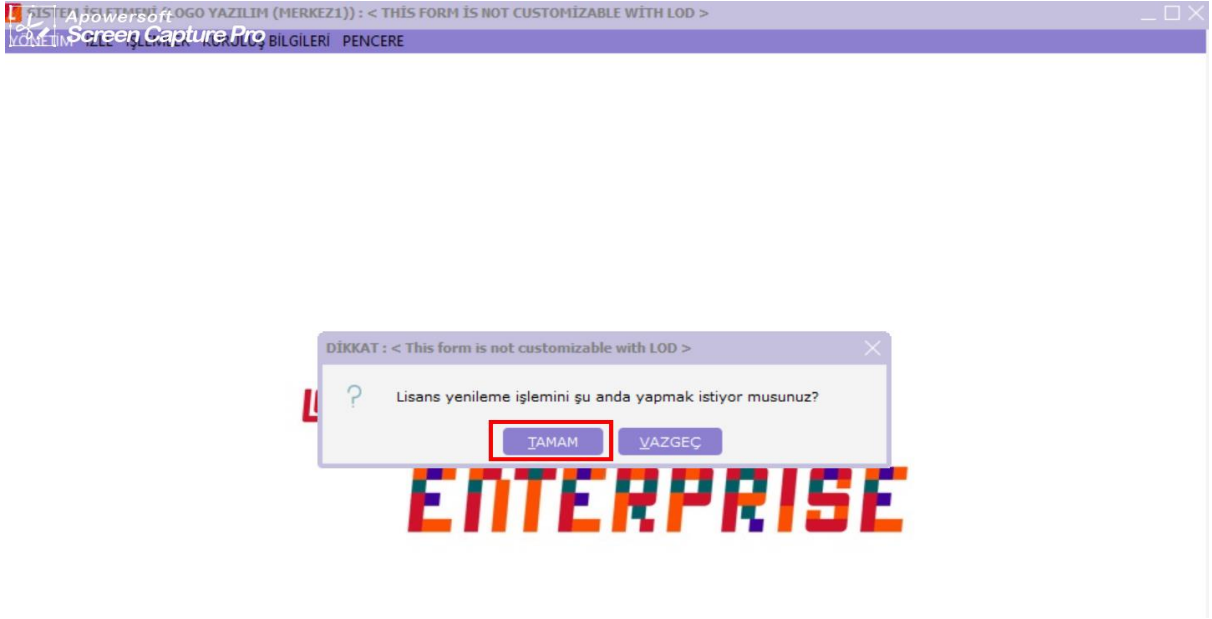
SİSTEM İŞLETMENİ (LOGO YAZILIM (MERKEZ1)) : < THİS FORM İS NOT CUSTOMİZABLE WİTH LOD >
Apowersoft
Screen Capture Pro
YÖNETİM İZLE İŞLEMLER KURULUŞ BİLGİLERİ PENCERE

DİKKAT : < This form is not customizable with LOD >
?
Lisans yenileme işlemini şu anda yapmak istiyor musunuz?
TAMAM VAZGEÇ

ENTERPRISE